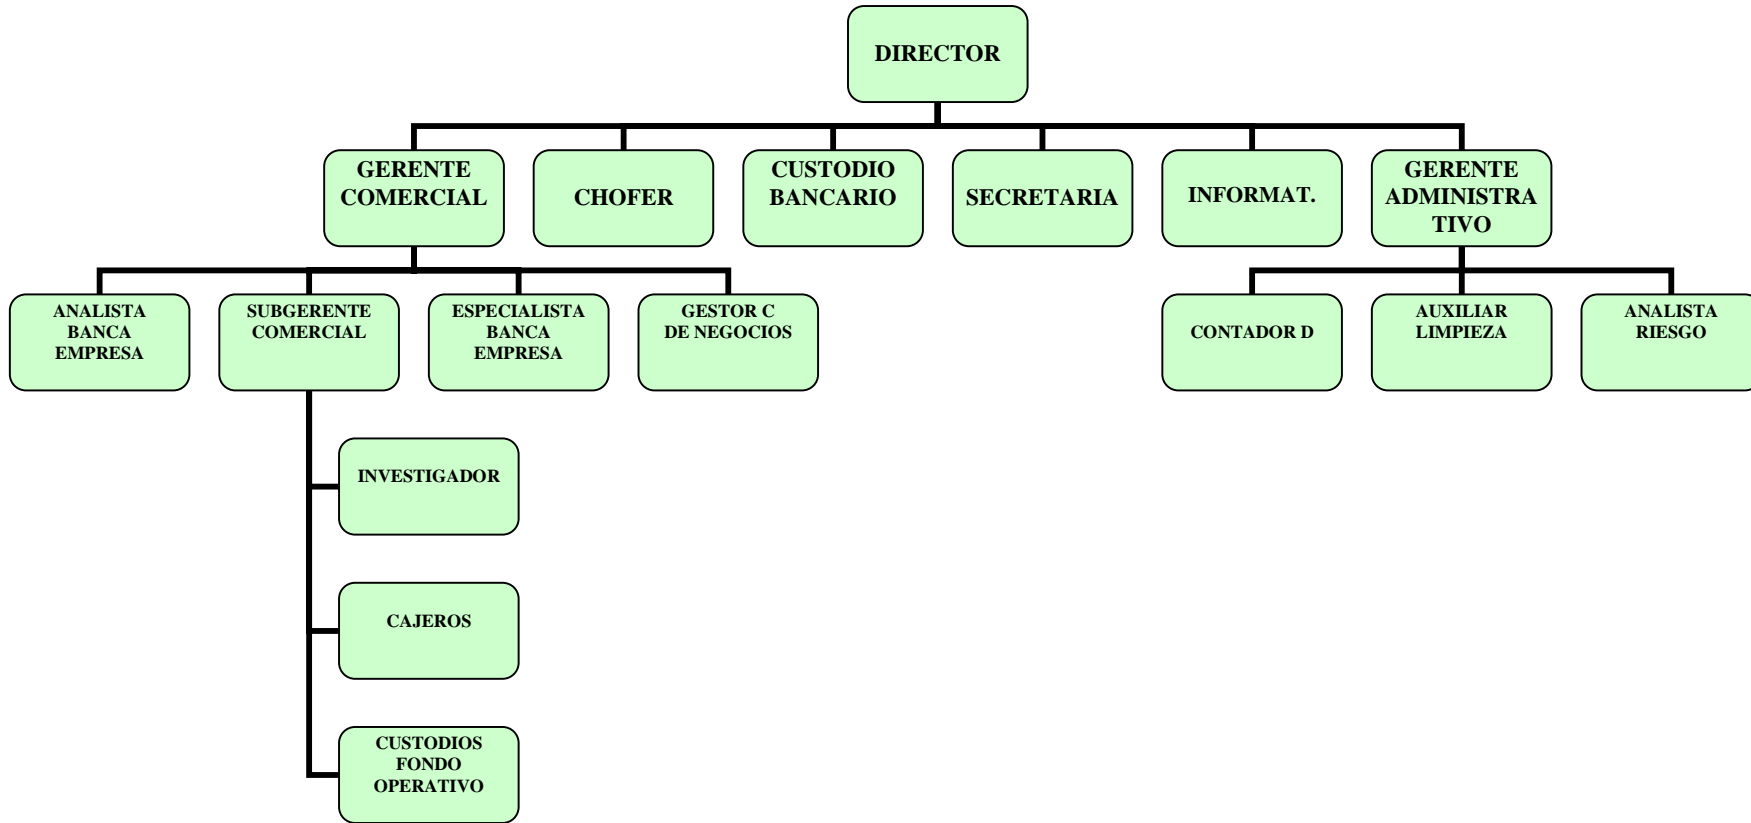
DIRECTOR

GERENTE COMERCIAL

CHOFER

CUSTODIO BANCARIO

SECRETARIA

INFORMAT.

GERENTE ADMINISTRA TIVO

ANALISTA BANCA EMPRESA

SUBGERENTE COMERCIAL

ESPECIALISTA BANCA EMPRESA

GESTOR C DE NEGOCIOS

CONTADOR D

AUXILIAR LIMPIEZA

ANALISTA RIESGO

INVESTIGADOR

CAJEROS

CUSTODIOS FONDO OPERATIVO